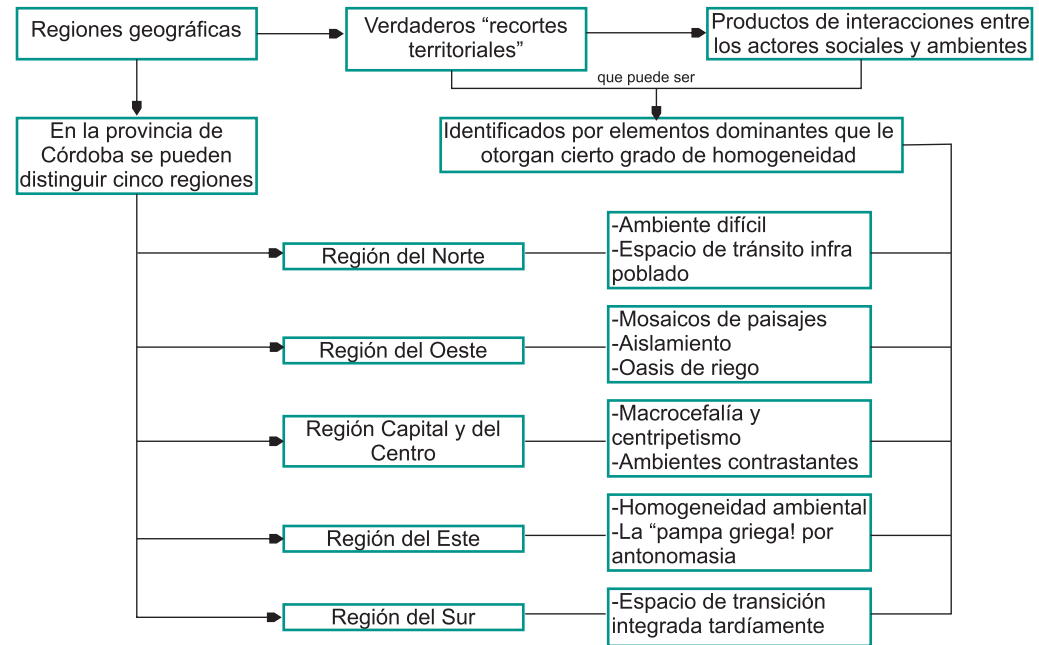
Regiones geográficas

Verdaderos “recortes territoriales”

Productos de interacciones entre los actores sociales y ambientes

que puede ser

Identificados por elementos dominantes que le otorgan cierto grado de homogeneidad

En la provincia de Córdoba se pueden distinguir cinco regiones

Región del Norte

-Ambiente difícil
-Espacio de tránsito infra poblado

Región del Oeste

-Mosaicos de paisajes
-Aislamiento
-Oasis de riego

Región Capital y del Centro

-Macrocefalía y centripetismo
-Ambientes contrastantes

Región del Este

-Homogeneidad ambiental
-La “pampa griega! por antonomasia

Región del Sur

-Espacio de transición integrada tardíamente